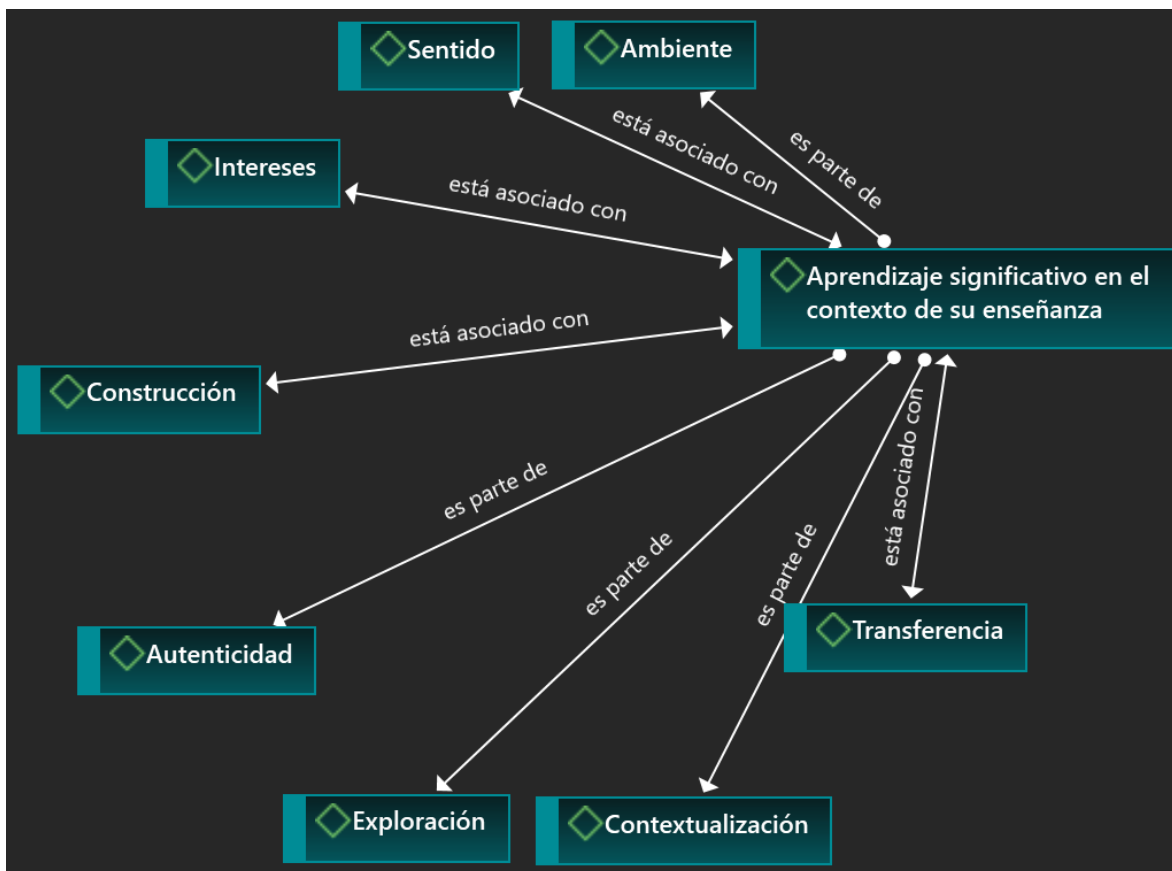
Sentido

Ambiente

Intereses

está asociado con

es parte de

está asociado con

Aprendizaje significativo en el contexto de su enseñanza

está asociado con

Construcción

está asociado con

es parte de

es parte de

es parte de

Autenticidad

Transferencia

Exploración

Contextualización